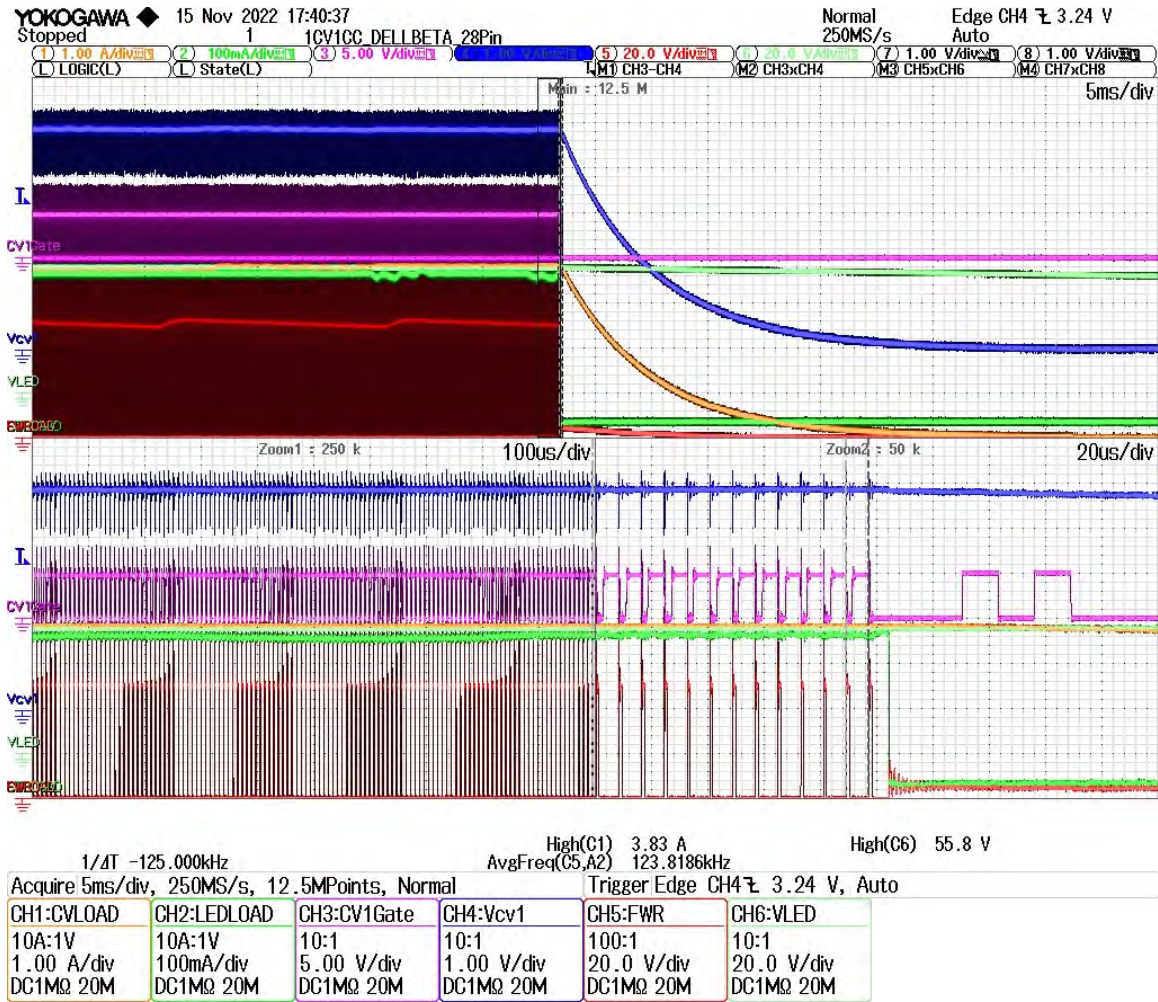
YOKOGAWA ◆ 15 Nov 2022 17:40:37
Stopped 1 1CV1CC_DELLBETA_28Pin

Normal
250MS/s

Edge CH4 ⌇ 3.24 V
Auto

1) 1.00 A/div 2) 100mA/div 3) 5.00 V/div 4) 1.00 V/div 5) 20.0 V/div 6) 20.0 V/div 7) 1.00 V/div 8) 1.00 V/div
L LOGIC(L) L State(L) M1 CH3-CH4 M2 CH3xCH4 M3 CH5xCH6 M4 CH7xCH8

Main : 12.5 M
5ms/div

CV1Gate
Vcv1
VLED
CVLOAD

Zoom1 : 250 k
100us/div
Zoom2 : 50 k
20us/div

CV1Gate
Vcv1
VLED
CVLOAD

High(C1) 3.83 A
High(C6) 55.8 V
1/ΔT -125.000kHz
AvgFreq(C5,A2) 123.8186kHz

Acquire 5ms/div, 250MS/s, 12.5MPoints, Normal
Trigger Edge CH4 ⌇ 3.24 V, Auto

| CH1:CVLOAD | CH2:LEDLOAD | CH3:CV1Gate | CH4:Vcv1 | CH5:FWR | CH6:VLED |
|---|---|---|---|---|---|
| 10A:1V | 10A:1V | 10:1 | 10:1 | 100:1 | 10:1 |
| 1.00 A/div | 100mA/div | 5.00 V/div | 1.00 V/div | 20.0 V/div | 20.0 V/div |
| DC1MΩ 20M | DC1MΩ 20M | DC1MΩ 20M | DC1MΩ 20M | DC1MΩ 20M | DC1MΩ 20M |